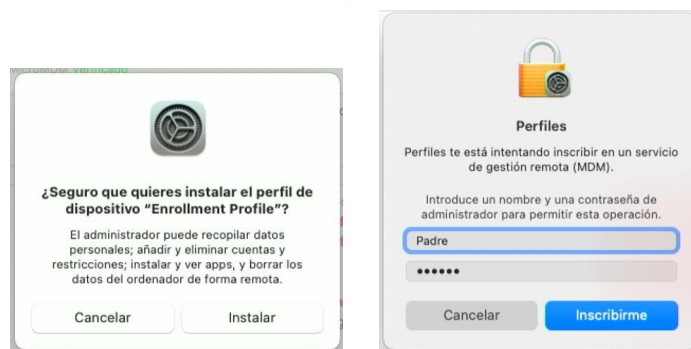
¿Seguro que quieres instalar el perfil de dispositivo “Enrollment Profile”?

El administrador puede recopilar datos personales; añadir y eliminar cuentas y restricciones; instalar y ver apps, y borrar los datos del ordenador de forma remota.

Cancelar

Instalar

Perfiles

Perfiles te está intentando inscribir en un servicio de gestión remota (MDM).

Introduce un nombre y una contraseña de administrador para permitir esta operación.

Padre

••••••

Cancelar

Inscribirme